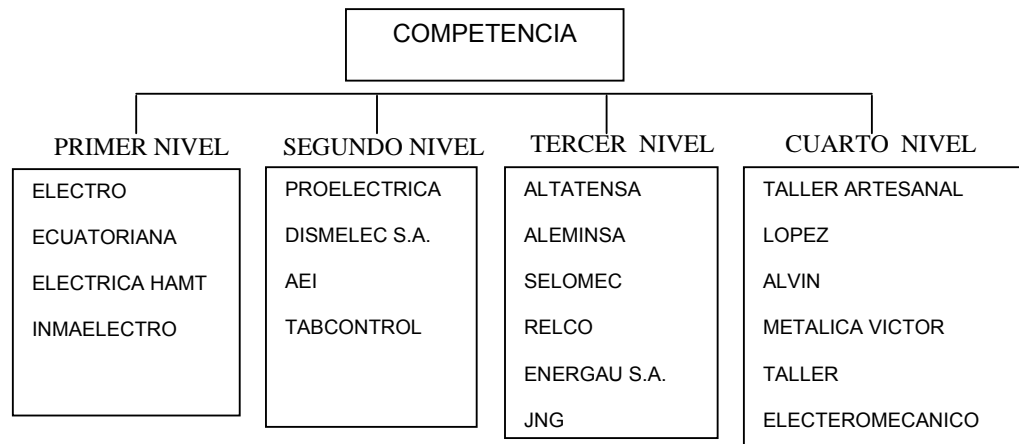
COMPETENCIA

PRIMER NIVEL
ELECTRO
ECUATORIANA
ELECTRICA HAMT
INMAELECTRO

SEGUNDO NIVEL
PROELECTRICA
DISMELEC S.A.
AEI
TABCONTROL

TERCER NIVEL
ALTATENSA
ALEMINSA
SELOMEC
RELCO
ENERGAU S.A.
JNG

CUARTO NIVEL
TALLER ARTESANAL
LOPEZ
ALVIN
METALICA VICTOR
TALLER
ELECTEROMECANICO